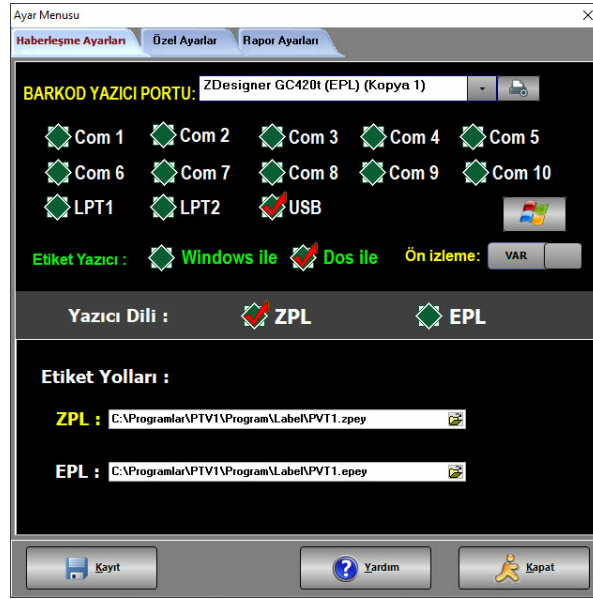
Ayar Menusu
×
Haberleşme Ayarları
Özel Ayarlar
Rapor Ayarları

BARKOD YAZICI PORTU:
ZDesigner GC420t (EPL) (Kopya 1)

Com 1
Com 2
Com 3
Com 4
Com 5
Com 6
Com 7
Com 8
Com 9
Com 10
LPT1
LPT2
USB

Etiket Yazıcı :
Windows ile
Dos ile
Ön izleme:
VAR

Yazıcı Dili :
ZPL
EPL

Etiket Yolları :
ZPL :
C:\Programlar\PTV1\Program\Label\PVT1.zpey
EPL :
C:\Programlar\PTV1\Program\Label\PVT1.epey

Kayıt
Yardım
Kapat